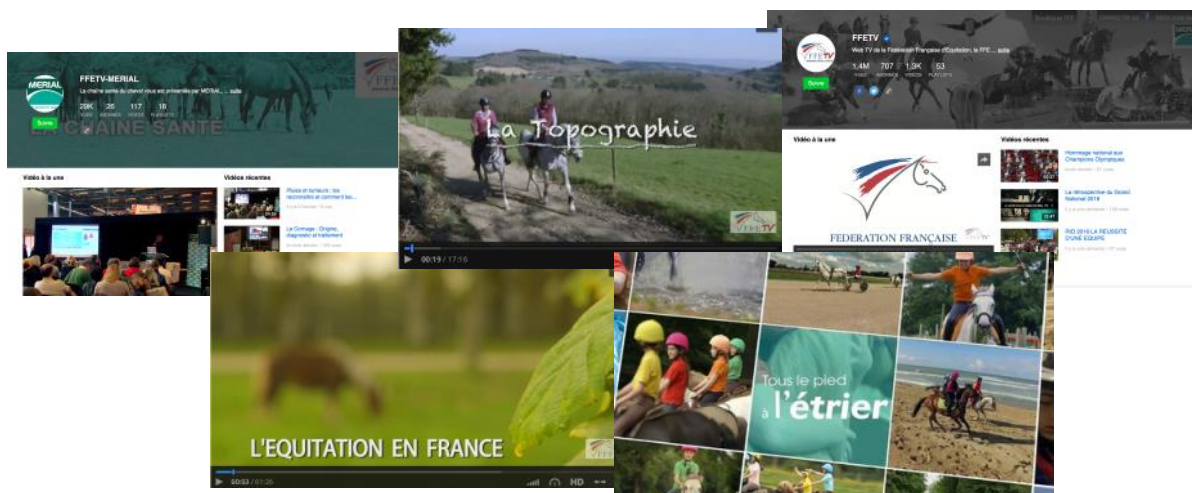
MERIAL

FFETV-MERIAL

La chaîne santé du cheval vous est présentée par MERIAL ... suite

29K 26 117 18

Suivre

LA CHAINE SANTE

Vidéo à la une

Vidéos récentes

Poux et tumeurs : les reconnaître et comment les...

Le Cornage : Origine, diagnostic et traitement

La Topographie

FFETV

00:19 / 17:16

FFETV

Web TV de la Fédération Française d'Equitation, le FFE... suite

1,4M 707 1,3K 53

Suivre

Vidéo à la une

Vidéos récentes

Hommage national aux Champions Olympiques

La rétrospective du Grand National 2016

RIO 2016 LA RÉUSSITE D'UNE ÉQUIPE

FEDERATION FRANÇAISE

L'EQUITATION EN FRANCE

00:03 / 01:26

HD

Tous le pied à l'étrier